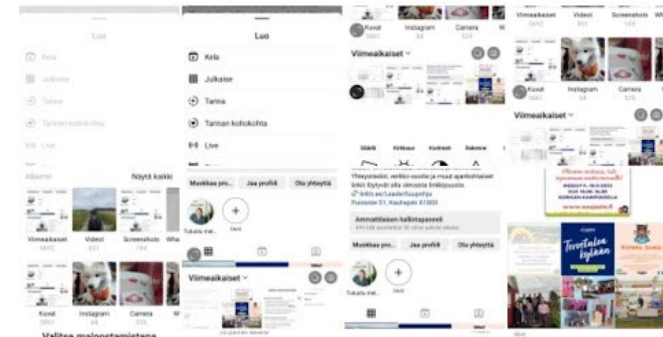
Luo
Kela
Julkaise
Tarina
Tarinan kohokohta
Live
Albumit
Näytä kaikki
Viimeaikaiset
Videot
Screenshots
Kuvat
Instagram
Camera
Valitse mainostamistapa

Luo
Kela
Julkaise
Tarina
Tarinan kohokohta
Live
Muokkaa pro...
Jaa profiili
Ota yhteyttä
Uusi
Viimeaikaiset

Kuvat
Instagram
Camera
Viimeaikaiset
Säädä
Kirkkaus
Kontrasti
Rakenne
Yhteystiedot, verkko-osoite ja muut ajankohtaiset linkit löytyvät alla olevasta linkkipuusta.
linktr.ee/LeaderSuupohja
Puistotie 51, Kauhajoki 61800
Ammattilaisen hallintapaneeli
Muokkaa pro...
Jaa profiili
Ota yhteyttä
Uusi

Viimeaikaiset
Videot
Screenshots
Kuvat
Instagram
Camera
Viimeaikaiset
Tervetuloa kylään